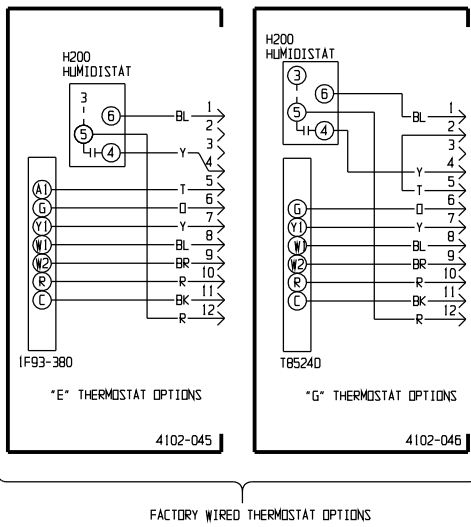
H200
HUMIDISTAT

3
6
5
4

BL
Y
T
O
Y
BL
BR
R
BK
R

1
2
3
4
5
6
7
8
9
10
11
12

A1
G
Y1
W1
W2
R
C

1F93-380

"E" THERMOSTAT OPTIONS

4102-045

H200
HUMIDISTAT

3
6
5
4

BL
Y
T
O
Y
BL
BR
R
BK
R

1
2
3
4
5
6
7
8
9
10
11
12

G
Y1
W1
W2
R
C

T8524D

"G" THERMOSTAT OPTIONS

4102-046

FACTORY WIRED THERMOSTAT OPTIONS